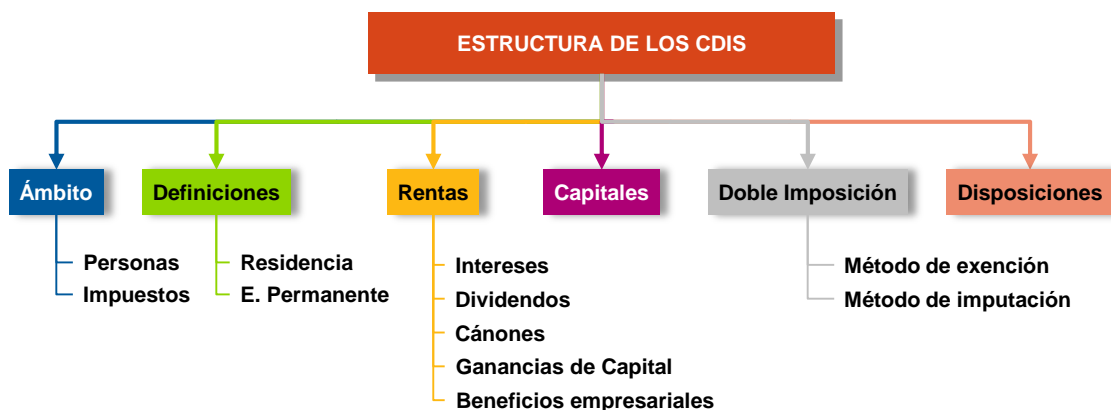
ESTRUCTURA DE LOS CDIS

Ámbito
Personas
Impuestos

Definiciones
Residencia
E. Permanente

Rentas
Intereses
Dividendos
Cánones
Ganancias de Capital
Beneficios empresariales

Capitales

Doble Imposición
Método de exención
Método de imputación

Disposiciones